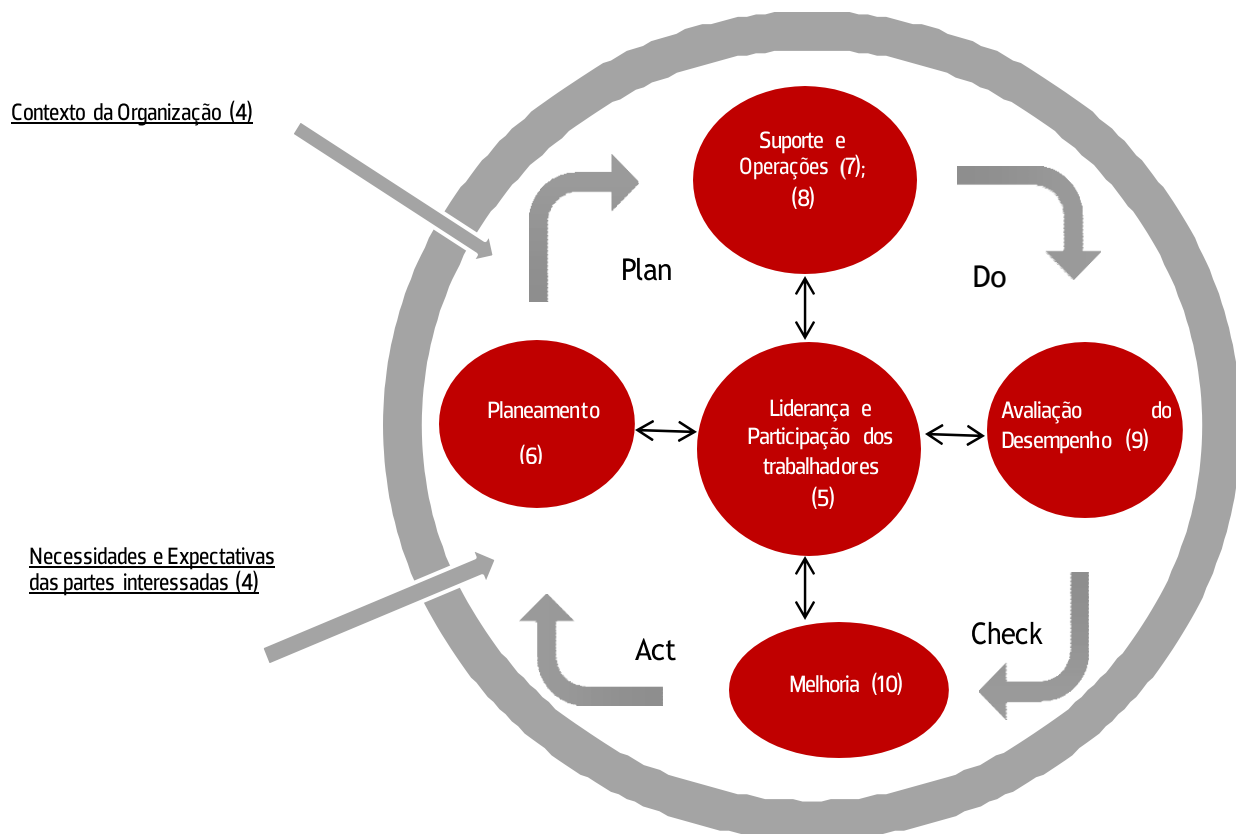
Contexto da Organização (4)

Suporte e Operações (7); (8)

Plan

Do

Planeamento (6)

Liderança e Participação dos trabalhadores (5)

Avaliação do Desempenho (9)

Necessidades e Expectativas das partes interessadas (4)

Act

Check

Melhoria (10)